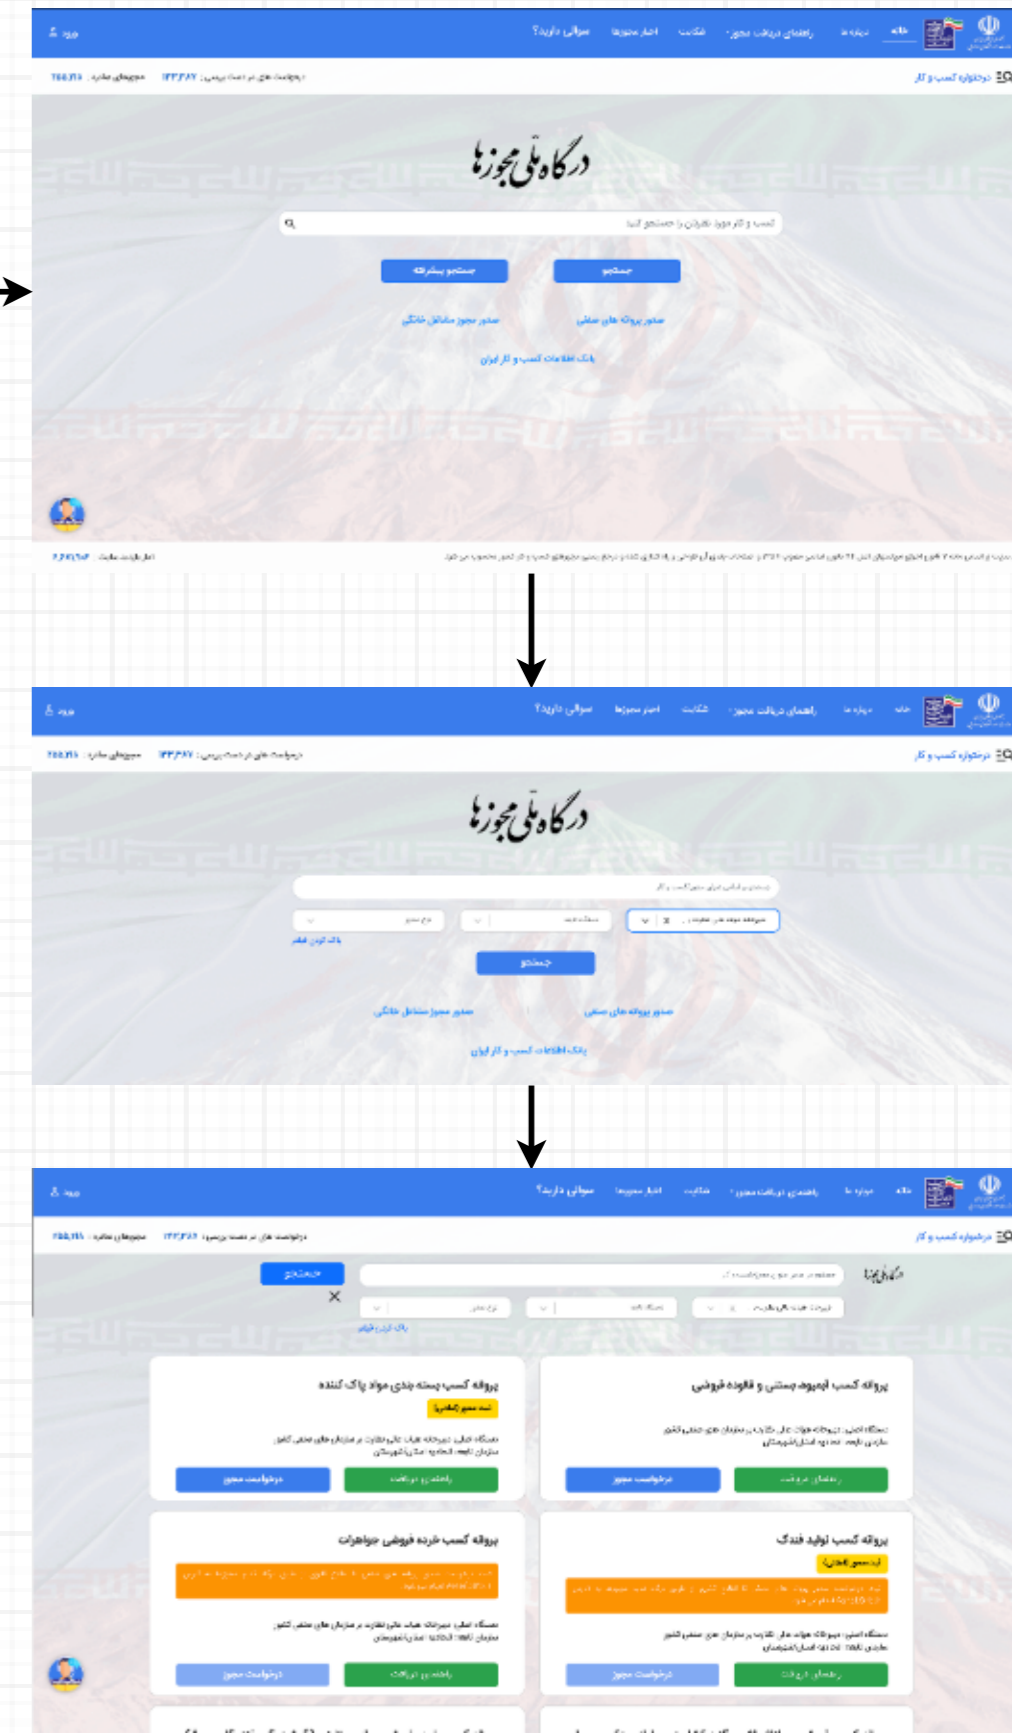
ورود

سوالی دارید؟ اخبار مجوزها شکایت راهنمای دریافت مجوز درباره ما خانه

درخواست کسب و کار

درخواست های در دست بررسی: ۳۳۳۳۸۷ مجوزهای صادره: ۲۸۵,۲۱۸

درگاه ملی مجوزها

کسب و کار مورد نظرتان را جستجو کنید

جستجوی پیشرفته جستجو

صدور مجوز مشاغل خانگی صدور پروانه های صنفی

بانک اطلاعات کسب و کار ایران

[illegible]

ورود

سوالی دارید؟ اخبار مجوزها شکایت راهنمای دریافت مجوز درباره ما خانه

درخواست کسب و کار

درخواست های در دست بررسی: ۳۳۳۳۸۷ مجوزهای صادره: ۲۸۵,۲۱۸

درگاه ملی مجوزها

بانک قوانین

جستجو

صدور مجوز مشاغل خانگی صدور پروانه های صنفی

بانک اطلاعات کسب و کار ایران

ورود

سوالی دارید؟ اخبار مجوزها شکایت راهنمای دریافت مجوز درباره ما خانه

درخواست کسب و کار

درخواست های در دست بررسی: ۳۳۳۳۸۷ مجوزهای صادره: ۲۸۵,۲۱۸

جستجو

درگاه ملی مجوزها

بانک قوانین

پروانه کسب بسته بندی مواد پاک کننده

پروانه کسب آبمیوه بستنی و فالوده فروشی

درخواست مجوز راهنمای دریافت

درخواست مجوز راهنمای دریافت

پروانه کسب خرده فروشی جواهرات

پروانه کسب تولید فندک

درخواست مجوز راهنمای دریافت

درخواست مجوز راهنمای دریافت